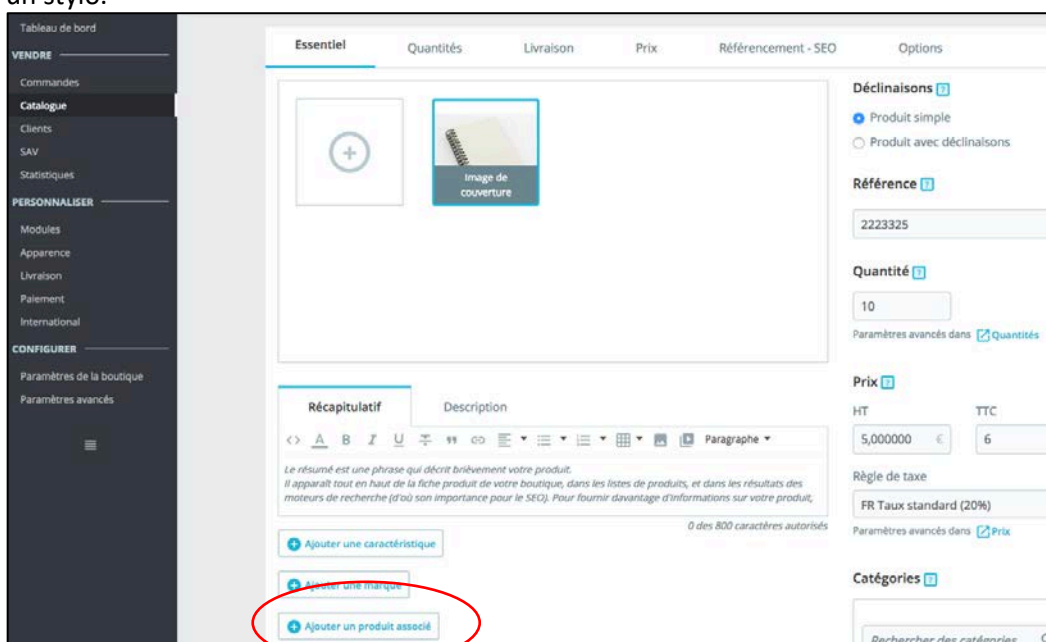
un stylo.

Tableau de bord
VENDRE
Commandes
Catalogue
Clients
SAV
Statistiques
PERSONNALISER
Modules
Apparence
Livraison
Paiement
International
CONFIGURER
Paramètres de la boutique
Paramètres avancés

Essentiel
Quantités
Livraison
Prix
Référencement - SEO
Options

Image de couverture

Déclinaisons
Produit simple
Produit avec déclinaisons

Référence
2223325

Quantité
10
Paramètres avancés dans Quantités

Prix
HT
TTC
5,000000 €
6

Règle de taxe
FR Taux standard (20%)
Paramètres avancés dans Prix

Catégories
Rechercher des catégories

Récapitulatif
Description

Paragraphe

Le résumé est une phrase qui décrit brièvement votre produit.
Il apparaît tout en haut de la fiche produit de votre boutique, dans les listes de produits, et dans les résultats des moteurs de recherche (d'où son importance pour le SEO). Pour fournir davantage d'informations sur votre produit,

0 des 800 caractères autorisés

Ajouter une caractéristique
Ajouter une marque
Ajouter un produit associé